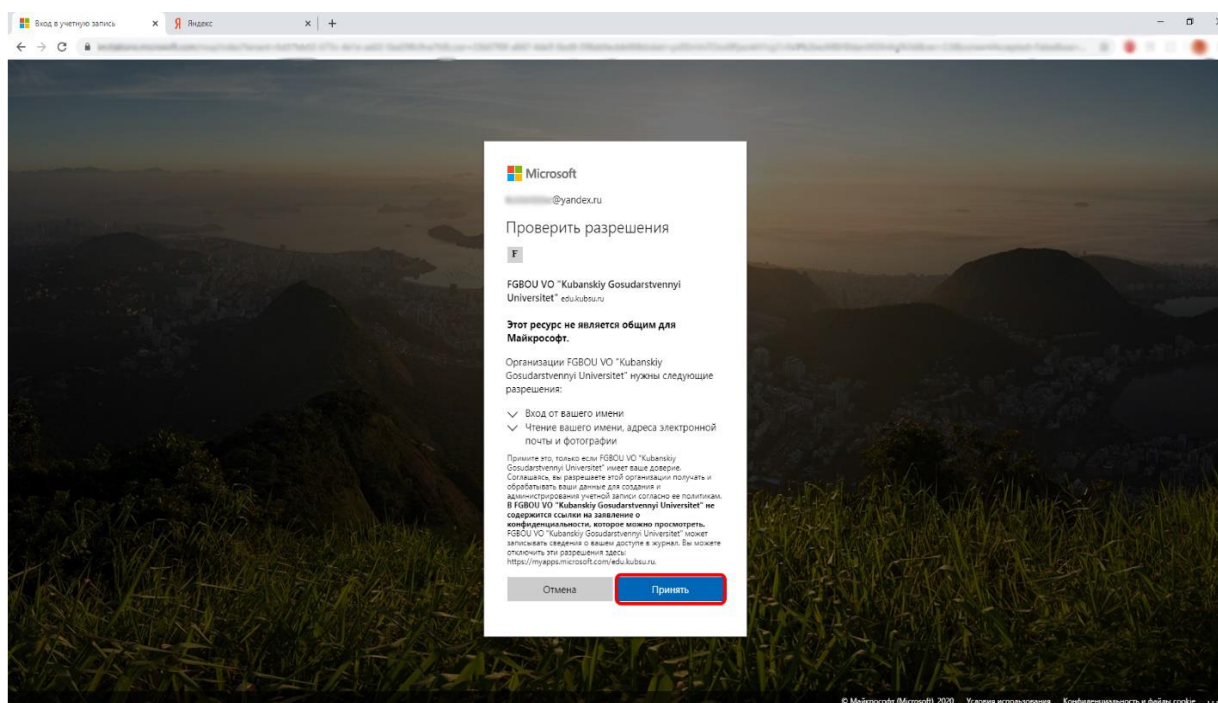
Вход в учетную запись
Яндекс
+

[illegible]

Microsoft

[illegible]@yandex.ru

Проверить разрешения

F

FGBOU VO "Kubanskiy Gosudarstvennyi Universitet" edu.kubsu.ru

Этот ресурс не является общим для Майкрософт.

Организации FGBOU VO "Kubanskiy Gosudarstvennyi Universitet" нужны следующие разрешения:

Вход от вашего имени
Чтение вашего имени, адреса электронной почты и фотографии

Примите это, только если FGBOU VO "Kubanskiy Gosudarstvennyi Universitet" имеет ваше доверие. Соглашаясь, вы разрешаете этой организации получать и обрабатывать ваши данные для создания и администрирования учетной записи согласно ее политикам. В FGBOU VO "Kubanskiy Gosudarstvennyi Universitet" не содержится ссылки на заявление о конфиденциальности, которое можно просмотреть. FGBOU VO "Kubanskiy Gosudarstvennyi Universitet" может записывать сведения о вашем доступе в журнал. Вы можете отключить эти разрешения здесь: https://myapps.microsoft.com/edu.kubsu.ru.

Отмена
Принять

© Майкрософт (Microsoft) 2020 Условия использования Конфиденциальность и файлы cookie